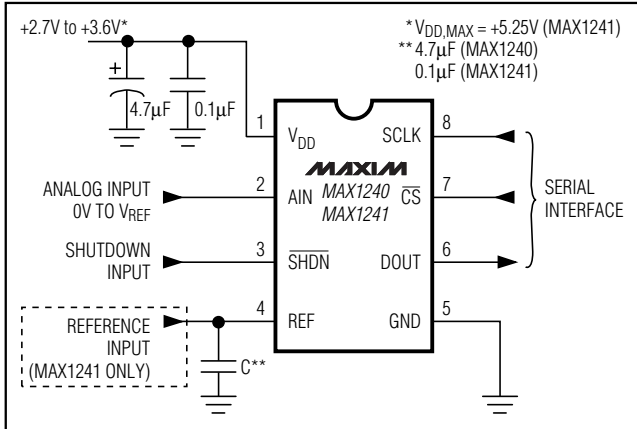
+2.7V to +3.6V*

* $V_{DD,MAX}$ = +5.25V (MAX1241)
** 4.7μF (MAX1240)
0.1μF (MAX1241)

+

4.7μF

0.1μF

1 $V_{DD}$

SCLK 8

MAXIM

MAX1240

MAX1241

ANALOG INPUT 0V TO $V_{REF}$

2 AIN

$\overline{CS}$ 7

SERIAL INTERFACE

SHUTDOWN INPUT

3 $\overline{SHDN}$

DOUT 6

REFERENCE INPUT (MAX1241 ONLY)

4 REF

GND 5

C**